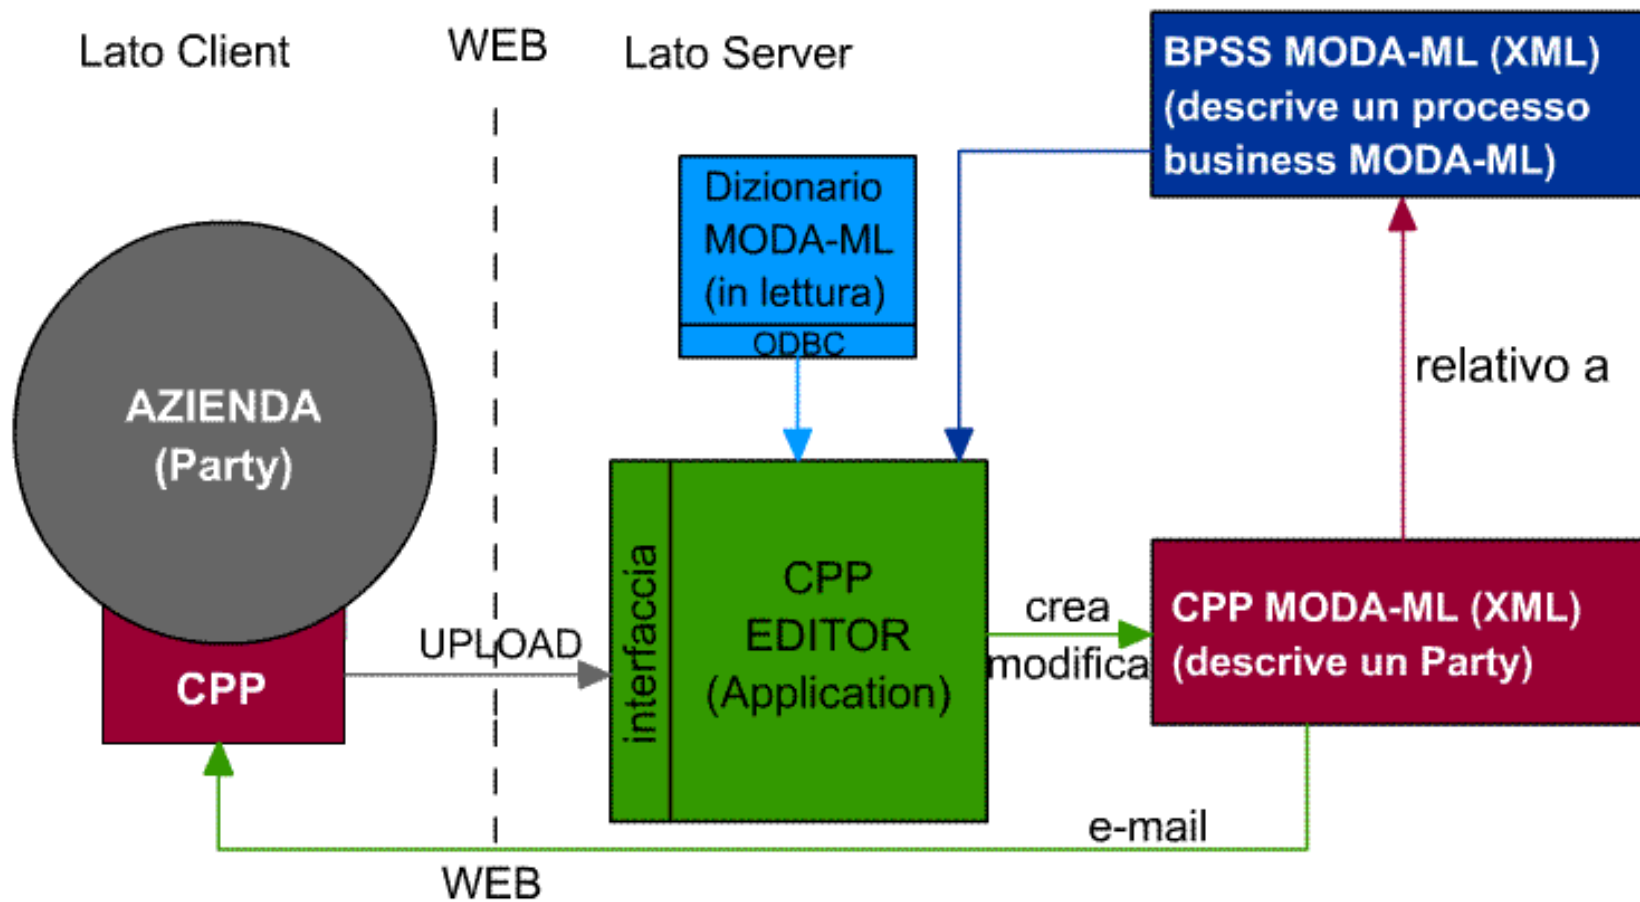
Lato Client

WEB

Lato Server

BPSS MODA-ML (XML) (descrive un processo business MODA-ML)

Dizionario MODA-ML (in lettura)

ODBC

relativo a

AZIENDA (Party)

CPP

UPLOAD

interfaccia

CPP EDITOR (Application)

crea

modifica

CPP MODA-ML (XML) (descrive un Party)

e-mail

WEB